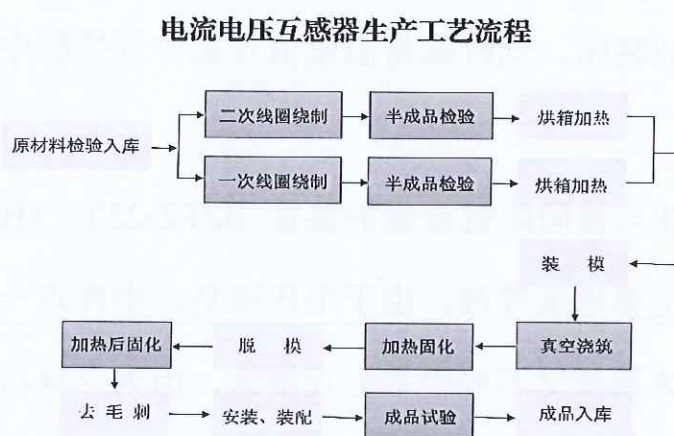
电流电压互感器生产工艺流程

原材料检验入库

二次线圈绕制

半成品检验

烘箱加热

一次线圈绕制

半成品检验

烘箱加热

装 模

真空浇筑

加热固化

脱 模

加热后固化

去 毛 刺

安装、装配

成品试验

成品入库